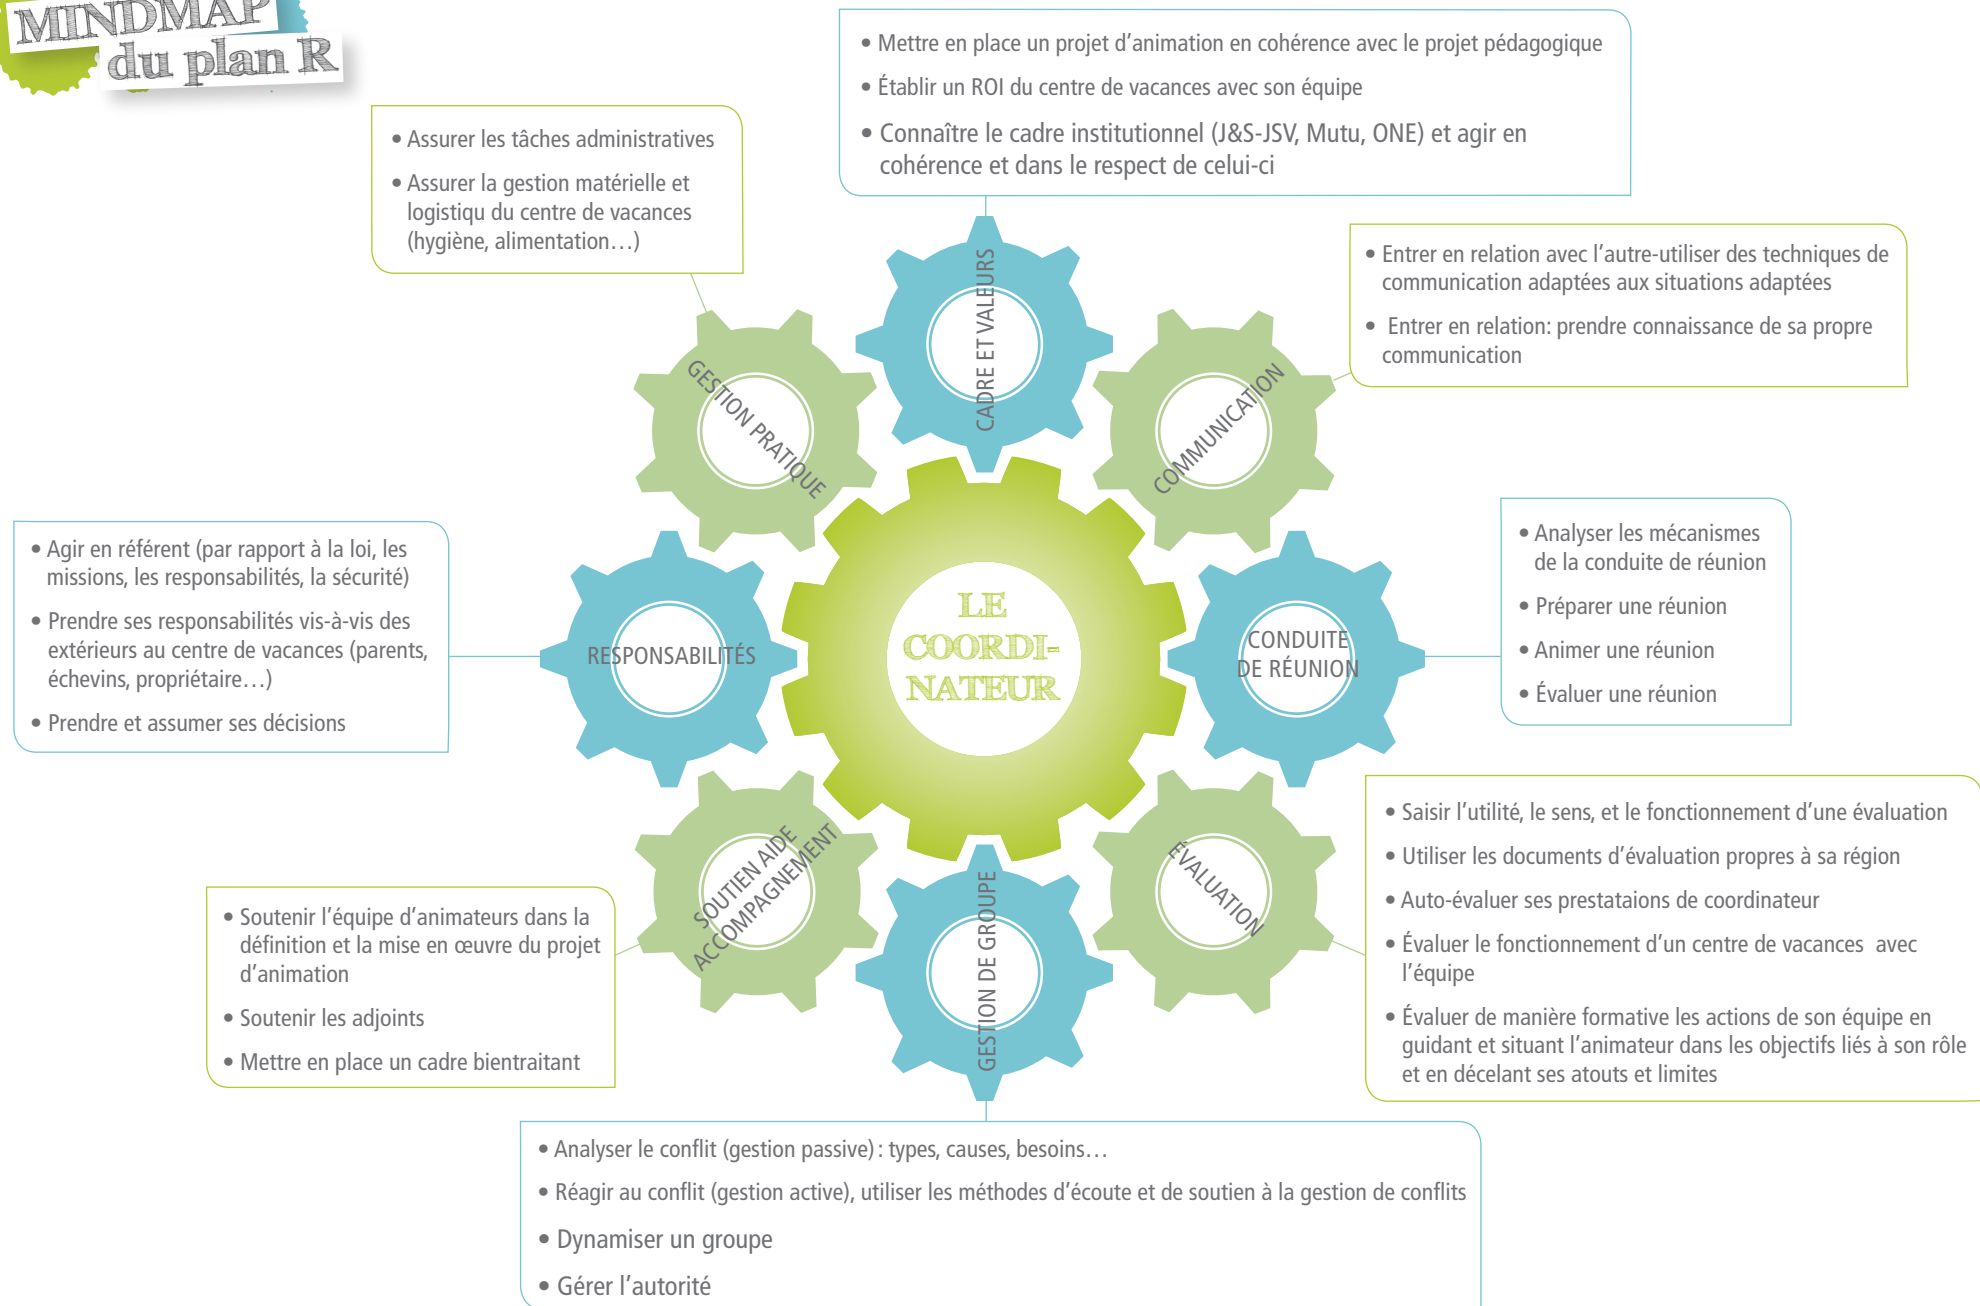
MINDMAP du plan R

• Mettre en place un projet d'animation en cohérence avec le projet pédagogique
• Établir un ROI du centre de vacances avec son équipe
• Connaître le cadre institutionnel (J&S-JSV, Mutu, ONE) et agir en cohérence et dans le respect de celui-ci

• Assurer les tâches administratives
• Assurer la gestion matérielle et logistiqu du centre de vacances (hygiène, alimentation…)

• Entrer en relation avec l'autre-utiliser des techniques de communication adaptées aux situations adaptées
• Entrer en relation: prendre connaissance de sa propre communication

CADRE ET VALEURS

GESTION PRATIQUE

COMMUNICATION

• Agir en référent (par rapport à la loi, les missions, les responsabilités, la sécurité)
• Prendre ses responsabilités vis-à-vis des extérieurs au centre de vacances (parents, échevins, propriétaire…)
• Prendre et assumer ses décisions

RESPONSABILITÉS

LE COORDI-NATEUR

CONDUITE DE RÉUNION

• Analyser les mécanismes de la conduite de réunion
• Préparer une réunion
• Animer une réunion
• Évaluer une réunion

SOUTIEN AIDE ACCOMPAGNEMENT

GESTION DE GROUPE

ÉVALUATION

• Saisir l'utilité, le sens, et le fonctionnement d'une évaluation
• Utiliser les documents d'évaluation propres à sa région
• Auto-évaluer ses prestataions de coordinateur
• Évaluer le fonctionnement d'un centre de vacances avec l'équipe
• Évaluer de manière formative les actions de son équipe en guidant et situant l'animateur dans les objectifs liés à son rôle et en décelant ses atouts et limites

• Soutenir l'équipe d'animateurs dans la définition et la mise en œuvre du projet d'animation
• Soutenir les adjoints
• Mettre en place un cadre bientraitant

• Analyser le conflit (gestion passive) : types, causes, besoins…
• Réagir au conflit (gestion active), utiliser les méthodes d'écoute et de soutien à la gestion de conflits
• Dynamiser un groupe
• Gérer l'autorité